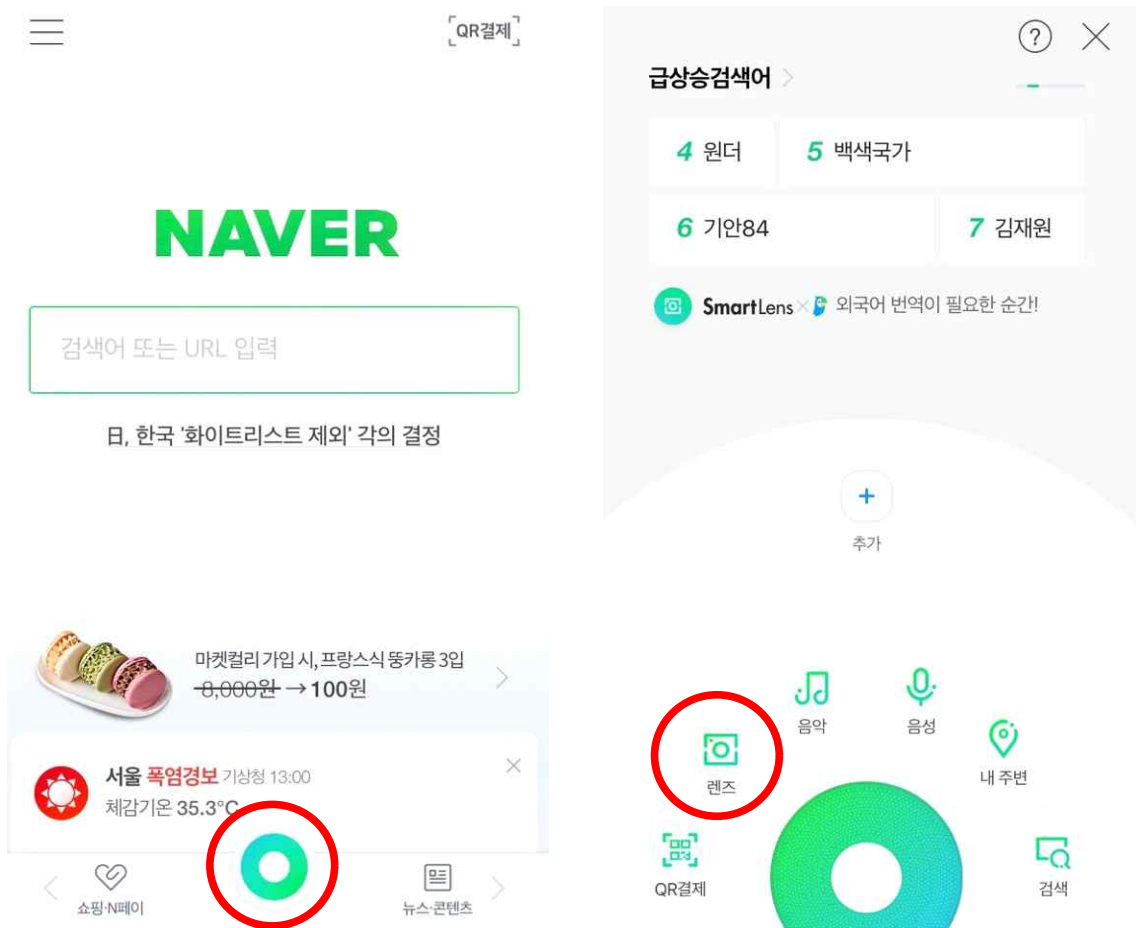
QR결제

NAVER

검색어 또는 URL 입력

日, 한국 '화이트리스트 제외' 각의 결정

마켓컬리 가입 시, 프랑스식 뚱카롱 3입
~~8,000원~~ → 100원

서울 폭염경보 기상청 13:00
체감기온 35.3°C

쇼핑·N페이

뉴스·콘텐츠

급상승검색어

4 원더
5 백색국가
6 기안84
7 김재원

SmartLens × 외국어 번역이 필요한 순간!

추가

음악
음성
렌즈
내 주변
QR결제
검색